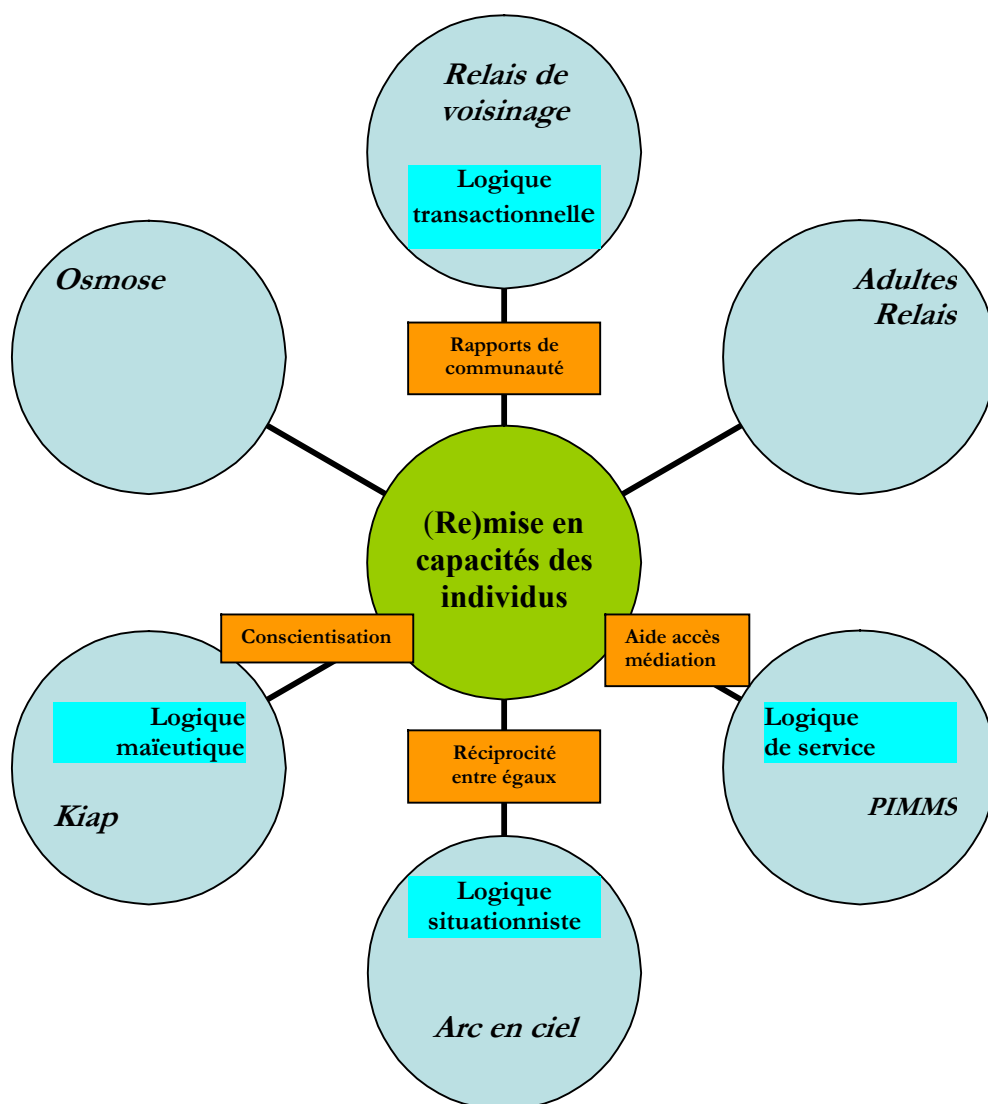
Relais de voisinage

Logique transactionnelle

Osmose

Adultes Relais

Rapports de communauté

(Re)mise en capacités des individus

Conscientisation

Aide accès médiation

Logique maïeutique

Kiap

Réciprocité entre égaux

Logique de service

PIMMS

Logique situationniste

Arc en ciel